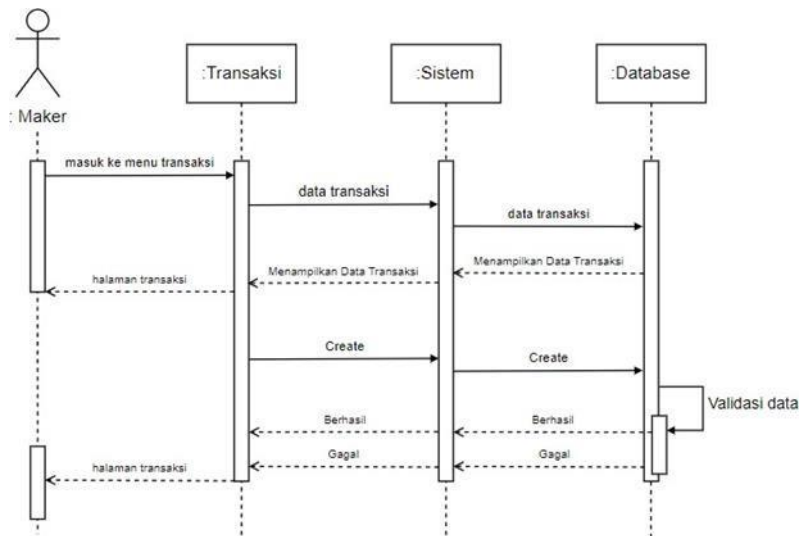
: Maker

:Transaksi

:Sistem

:Database

masuk ke menu transaksi

data transaksi

data transaksi

Menampilkan Data Transaksi

Menampilkan Data Transaksi

halaman transaksi

Create

Create

Validasi data

Berhasil

Berhasil

Gagal

Gagal

halaman transaksi